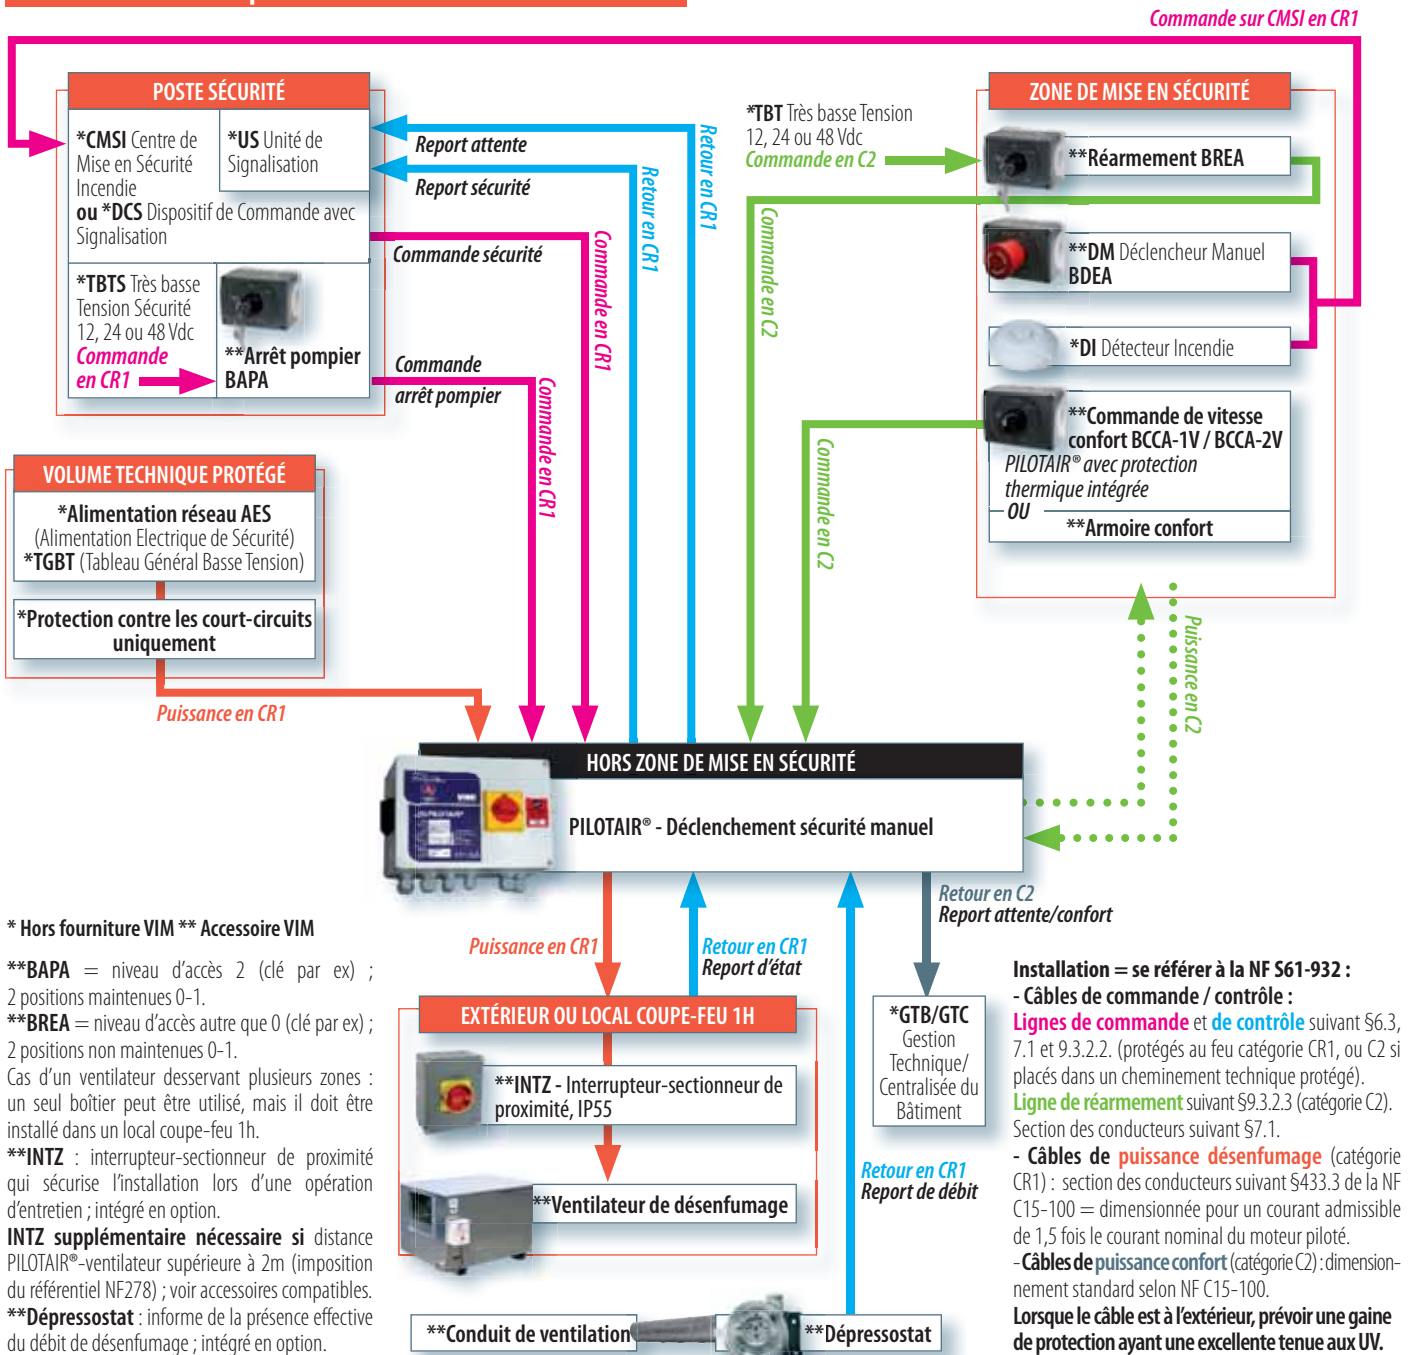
Commande sur CMSI en CR1

POSTE SÉCURITÉ

*CMSI Centre de Mise en Sécurité Incendie

*US Unité de Signalisation

ou *DCS Dispositif de Commande avec Signalisation

*TBTS Très basse Tension Sécurité 12, 24 ou 48 Vdc

Commande en CR1

**Arrêt pompier BAPA

Report attente

Report sécurité

Commande sécurité

Commande arrêt pompier

Retour en CR1

Retour en CR1

Commande en CR1

Commande en CR1

*TBT Très basse Tension 12, 24 ou 48 Vdc

Commande en C2

Commande en C2

Commande en C2

ZONE DE MISE EN SÉCURITÉ

**Réarmement BREA

**DM Déclencheur Manuel BDEA

*DI Détecteur Incendie

**Commande de vitesse confort BCCA-1V / BCCA-2V

PILOTAIR® avec protection thermique intégrée

OU

**Armoire confort

Puissance en C2

VOLUME TECHNIQUE PROTÉGÉ

*Alimentation réseau AES (Alimentation Electrique de Sécurité)

*TGBT (Tableau Général Basse Tension)

*Protection contre les court-circuits uniquement

Puissance en CR1

HORS ZONE DE MISE EN SÉCURITÉ

PILOTAIR® - Déclenchement sécurité manuel

Retour en C2

Report attente/confort

* Hors fourniture VIM ** Accessoire VIM

**BAPA = niveau d'accès 2 (clé par ex) ; 2 positions maintenues 0-1.

**BREA = niveau d'accès autre que 0 (clé par ex) ; 2 positions non maintenues 0-1.

Cas d'un ventilateur desservant plusieurs zones : un seul boîtier peut être utilisé, mais il doit être installé dans un local coupe-feu 1h.

**INTZ : interrupteur-sectionneur de proximité qui sécurise l'installation lors d'une opération d'entretien ; intégré en option.

INTZ supplémentaire nécessaire si distance PILOTAIR®-ventilateur supérieure à 2m (imposition du référentiel NF278) ; voir accessoires compatibles.

**Dépressostat : informe de la présence effective du débit de désenfumage ; intégré en option.

Puissance en CR1

Retour en CR1

Report d'état

EXTÉRIEUR OU LOCAL COUPE-FEU 1H

**INTZ - Interrupteur-sectionneur de proximité, IP55

**Ventilateur de désenfumage

*GTB/GTC Gestion Technique/ Centralisée du Bâtiment

Retour en CR1

Report de débit

**Conduit de ventilation

**Dépressostat

Installation = se référer à la NF S61-932 :

- Câbles de commande / contrôle :

Lignes de commande et de contrôle suivant §6.3, 7.1 et 9.3.2.2. (protégés au feu catégorie CR1, ou C2 si placés dans un cheminement technique protégé).

Ligne de réarmement suivant §9.3.2.3 (catégorie C2).

Section des conducteurs suivant §7.1.

- Câbles de puissance désenfumage (catégorie CR1) : section des conducteurs suivant §433.3 de la NF C15-100 = dimensionnée pour un courant admissible de 1,5 fois le courant nominal du moteur piloté.

- Câbles de puissance confort (catégorie C2) : dimensionnement standard selon NF C15-100.

Lorsque le câble est à l'extérieur, prévoir une gaine de protection ayant une excellente tenue aux UV.